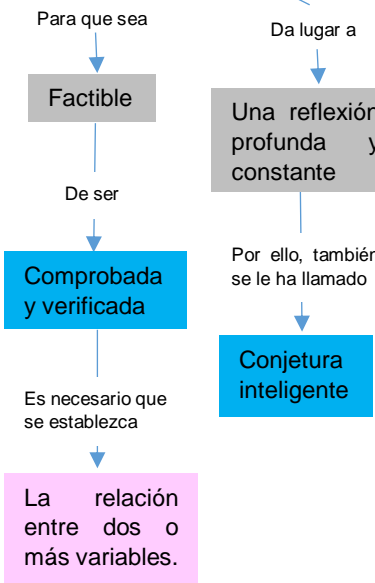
Para que sea

Factible

De ser

Comprobada y verificada

Es necesario que se establezca

La relación entre dos o más variables.

Da lugar a

Una reflexión profunda y constante

Por ello, también se le ha llamado

Conjetura inteligente